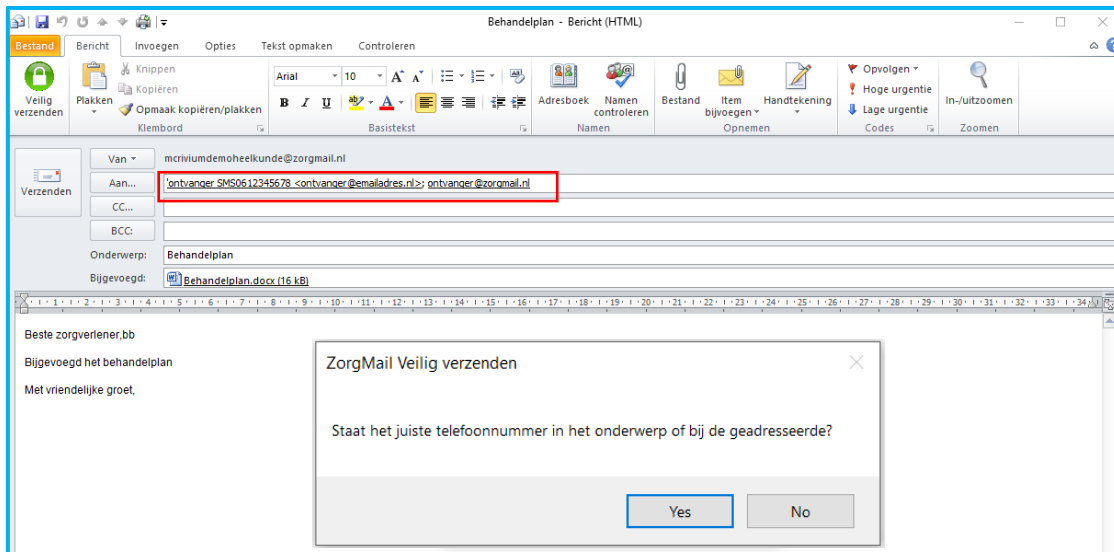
Behandelplan - Bericht (HTML)

Bestand Bericht Invoegen Opties Tekst opmaken Controleren

Veilig verzenden
Plakken
Knippen
Kopiëren
Opmaak kopiëren/plakken
Klembord
Arial 10
Basistekst
Adresboek
Namen controleren
Namen
Bestand
Item bijvoegen
Handtekening
Opnemen
Opvolgen
Hoge urgentie
Lage urgentie
Codes
In-/uitzoomen
Zoomen

Verzenden
Van
mcriviumdemoheelkunde@zorgmail.nl
Aan...
'ontvanger SMS0612345678 <ontvanger@emailadres.nl>; ontvanger@zorgmail.nl
CC...
BCC:
Onderwerp: Behandelplan
Bijgevoegd: Behandelplan.docx (16 kB)

Beste zorgverlener,bb

Bijgevoegd het behandelplan

Met vriendelijke groet,

ZorgMail Veilig verzenden

Staat het juiste telefoonnummer in het onderwerp of bij de geadresseerde?

Yes No